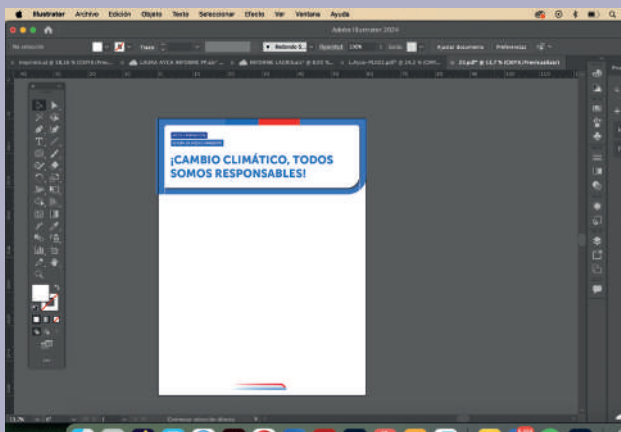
Illustrator Archivo Edición Objeto Texto Seleccionar Efecto Ver Ventana Ayuda

Adobe Illustrator 2024

No selección

Trazo

Redondo 5...

Opacidad 100%

Estilo

Ajustar documento

Preferencias

¡CAMBIO CLIMÁTICO, TODOS SOMOS RESPONSABLES!

11,7%

Conmutar selección directa